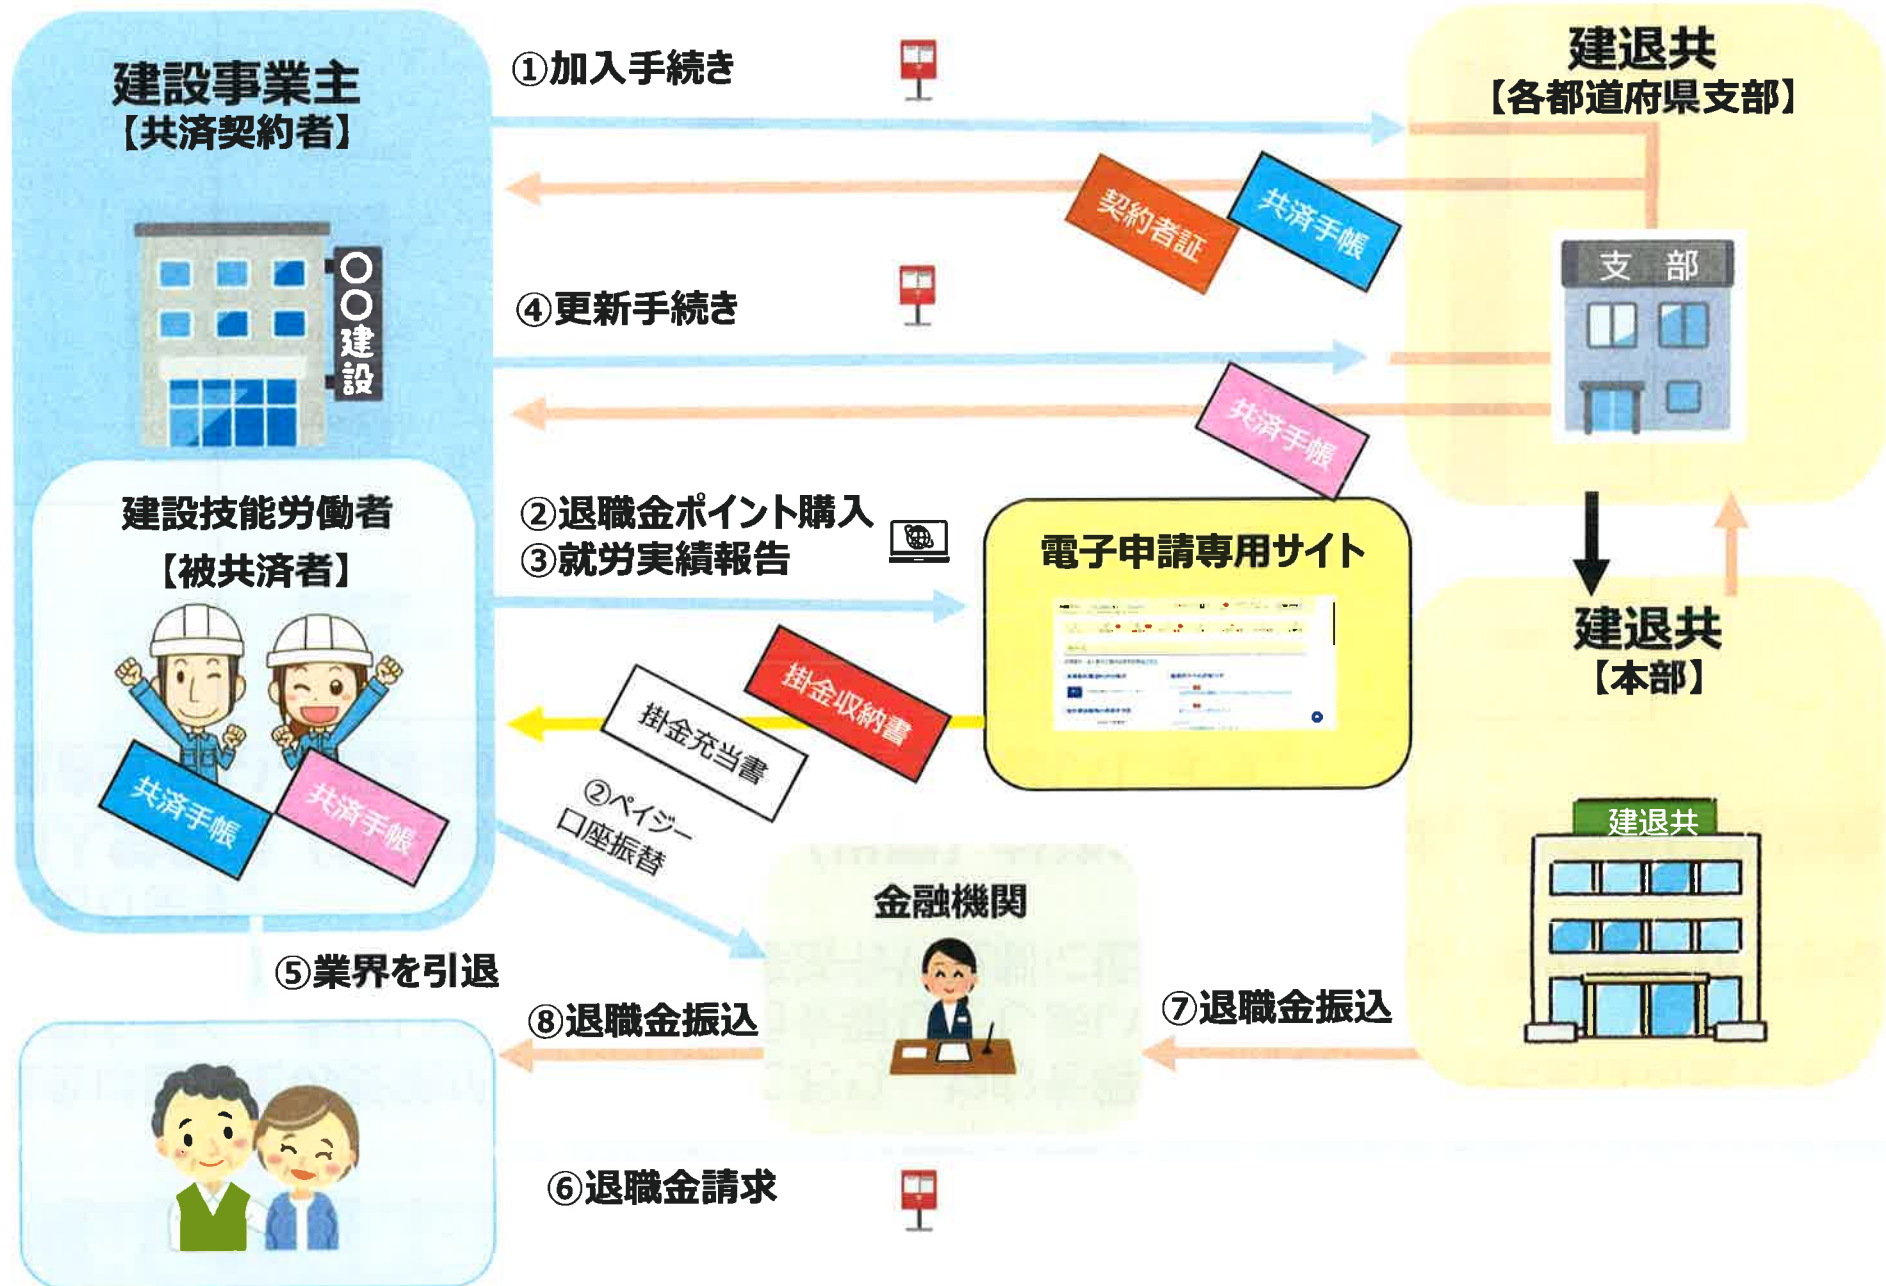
建設事業主
【共済契約者】

○○建設

①加入手続き

建退共
【各都道府県支部】

契約者証

共済手帳

支部

④更新手続き

共済手帳

建設技能労働者
【被共済者】

②退職金ポイント購入
③就労実績報告

電子申請専用サイト

掛金収納書

掛金充当書

共済手帳

共済手帳

②ペイジー
口座振替

建退共
【本部】

建退共

金融機関

⑤業界を引退

⑧退職金振込

⑦退職金振込

⑥退職金請求